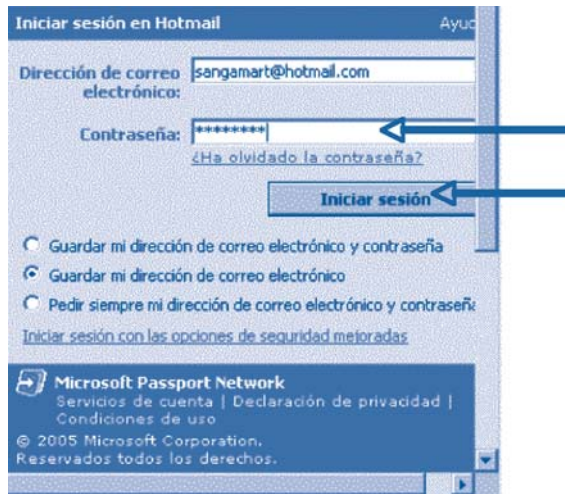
Iniciar sesión en Hotmail

Ayud

Dirección de correo electrónico: sangamart@hotmail.com

Contraseña: ********

¿Ha olvidado la contraseña?

Iniciar sesión

Guardar mi dirección de correo electrónico y contraseña

Guardar mi dirección de correo electrónico

Pedir siempre mi dirección de correo electrónico y contraseñ

Iniciar sesión con las opciones de seguridad mejoradas

Microsoft Passport Network

Servicios de cuenta | Declaración de privacidad | Condiciones de uso

© 2005 Microsoft Corporation. Reservados todos los derechos.